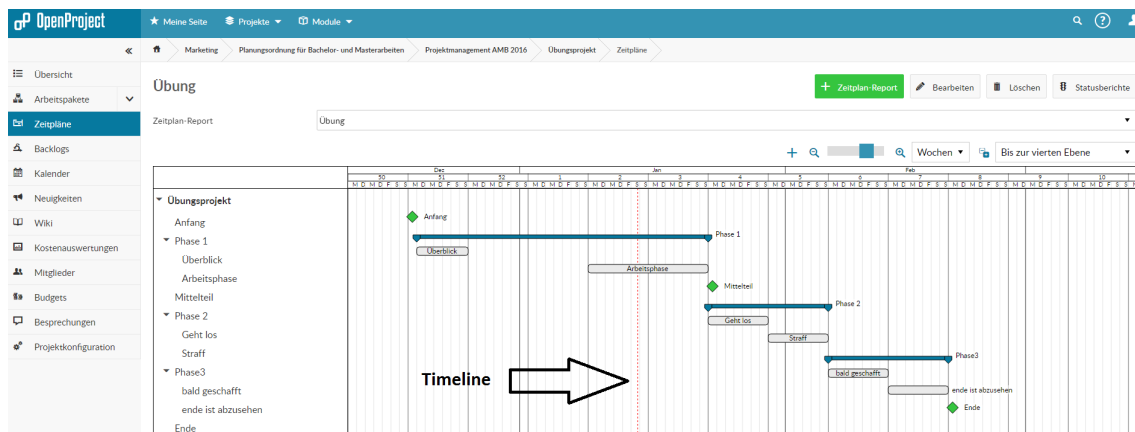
OpenProject

Meine Seite   Projekte   Module

«

Marketing   Planungsordnung für Bachelor- und Masterarbeiten   Projektmanagement AMB 2016   Übungsprojekt   Zeitpläne

Übersicht
Arbeitspakete
Zeitpläne
Backlogs
Kalender
Neuigkeiten
Wiki
Kostenauswertungen
Mitglieder
Budgets
Besprechungen
Projektkonfiguration

Übung

Zeitplan-Report   Bearbeiten   Löschen   Statusberichte

Zeitplan-Report   Übung

Wochen   Bis zur vierten Ebene

Dez   Jan   Feb
50   51   52   1   2   3   4   5   6   7   8   9   10

Übungsprojekt
Anfang
Phase 1
Überblick
Arbeitsphase
Mittelteil
Phase 2
Geht los
Straff
Phase3
bald geschafft
ende ist abzusehen
Ende

Anfang
Phase 1
Überblick
Arbeitsphase
Mittelteil
Phase 2
Geht los
Straff
Phase3
bald geschafft
ende ist abzusehen
Ende

Timeline